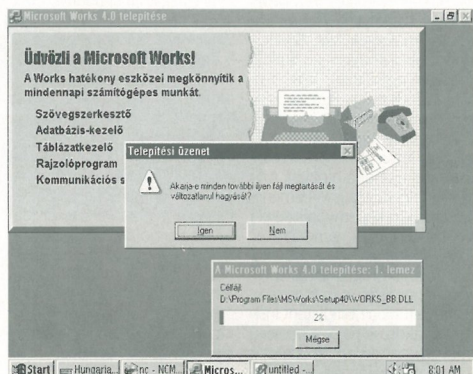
Microsoft Works 4.0 telepítése

Üdvözli a Microsoft Works!

A Works hatékony eszközei megkönnyítik a mindennapi számítógépes munkát.

Szövegszerkesztő
Adatbázis-kezelő
Táblázatkezelő
Rajzolóprogram
Kommunikációs s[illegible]

Telepítési üzenet

Akarja-e minden további ilyen fájl megtartását és változatlanul hagyását?

Igen
Nem

A Microsoft Works 4.0 telepítése: 1. lemez

Célfájl:
D:\Program Files\MSWorks\Setup40\WORKS_88.DLL

2%

Mégse

Start
Hungaria...
nc - NCM...
Micros...
untitled -...
8:01 AM